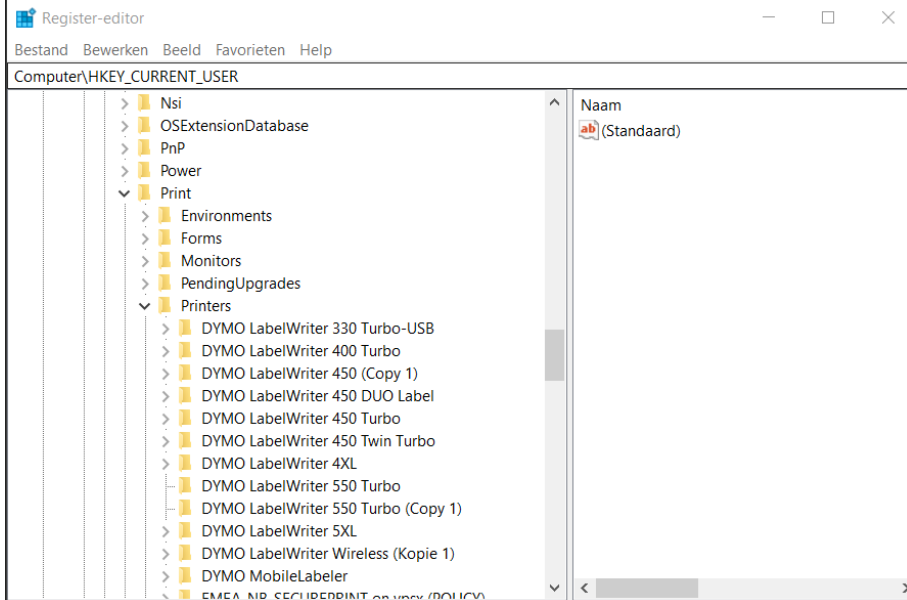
Register-editor

Bestand Bewerken Beeld Favorieten Help

Computer\HKEY_CURRENT_USER

Nsi
OSExtensionDatabase
PnP
Power
Print
Environments
Forms
Monitors
PendingUpgrades
Printers
DYMO LabelWriter 330 Turbo-USB
DYMO LabelWriter 400 Turbo
DYMO LabelWriter 450 (Copy 1)
DYMO LabelWriter 450 DUO Label
DYMO LabelWriter 450 Turbo
DYMO LabelWriter 450 Twin Turbo
DYMO LabelWriter 4XL
DYMO LabelWriter 550 Turbo
DYMO LabelWriter 550 Turbo (Copy 1)
DYMO LabelWriter 5XL
DYMO LabelWriter Wireless (Kopie 1)
DYMO MobileLabeler
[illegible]

Naam
(Standaard)